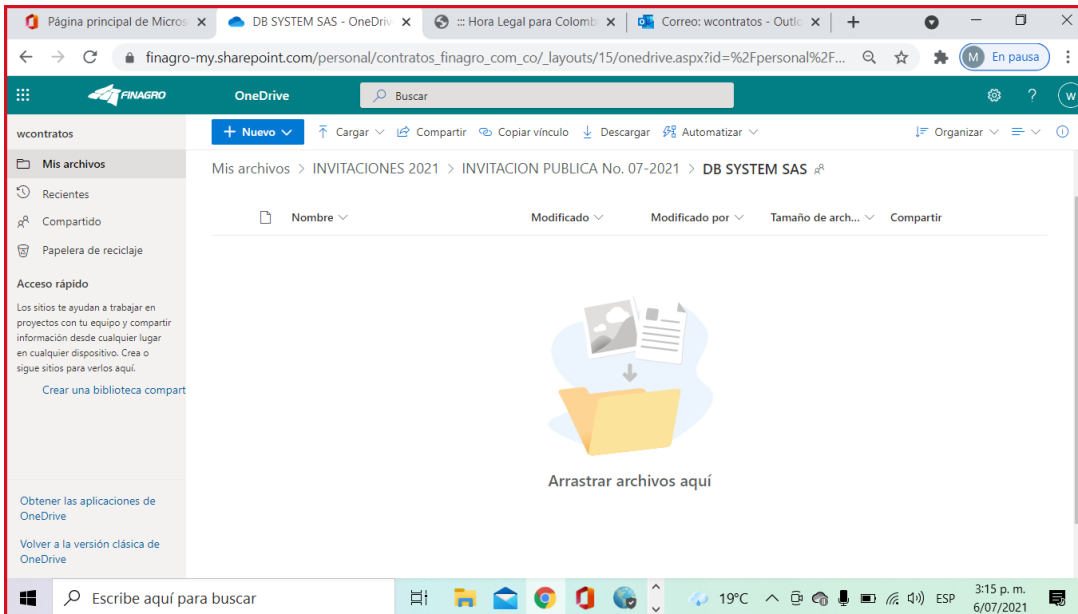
Página principal de Micros ×
DB SYSTEM SAS - OneDriv ×
::: Hora Legal para Colomb ×
Correo: wcontratos - Outlc ×
+

finagro-my.sharepoint.com/personal/contratos_finagro_com_co/_layouts/15/onedrive.aspx?id=%2Fpersonal%2F...

M En pausa

FINAGRO
OneDrive
Buscar

w

wcontratos
+ Nuevo
Cargar
Compartir
Copiar vínculo
Descargar
Automatizar
Organizar

Mis archivos
Recientes
Compartido
Papelera de reciclaje

Acceso rápido
Los sitios te ayudan a trabajar en proyectos con tu equipo y compartir información desde cualquier lugar en cualquier dispositivo. Crea o sigue sitios para verlos aquí.
Crear una biblioteca compart

Mis archivos > INVITACIONES 2021 > INVITACION PUBLICA No. 07-2021 > DB SYSTEM SAS

Nombre
Modificado
Modificado por
Tamaño de arch...
Compartir

Arrastrar archivos aquí

Obtener las aplicaciones de OneDrive

Volver a la versión clásica de OneDrive

Escribe aquí para buscar
19°C
ESP
3:15 p. m.
6/07/2021